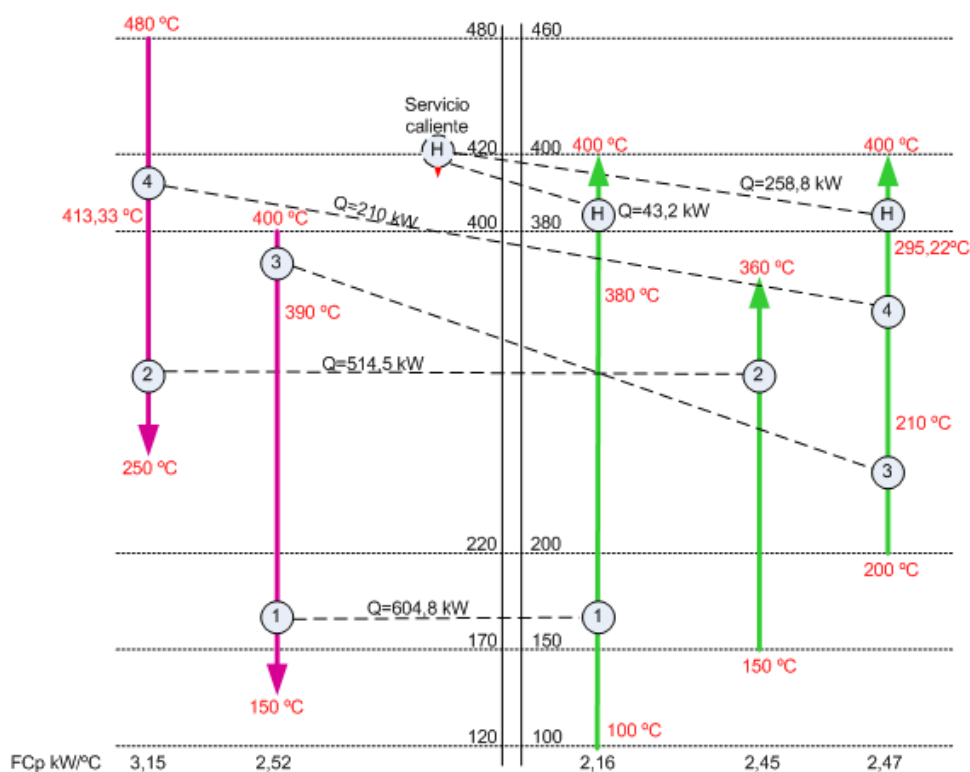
480 ºC
480
460
Servicio caliente
H
420
400
400 ºC
400 ºC
4
Q=258,8 kW
413,33 ºC
400 ºC
Q=210 kW
H
Q=43,2 kW
H
400
380
295,22ºC
3
360 ºC
380 ºC
390 ºC
4
2
Q=514,5 kW
2
210 ºC
250 ºC
3
220
200
200 ºC
1
Q=604,8 kW
1
170
150
150 ºC
150 ºC
100 ºC
120
100
FCp kW/ºC
3,15
2,52
2,16
2,45
2,47